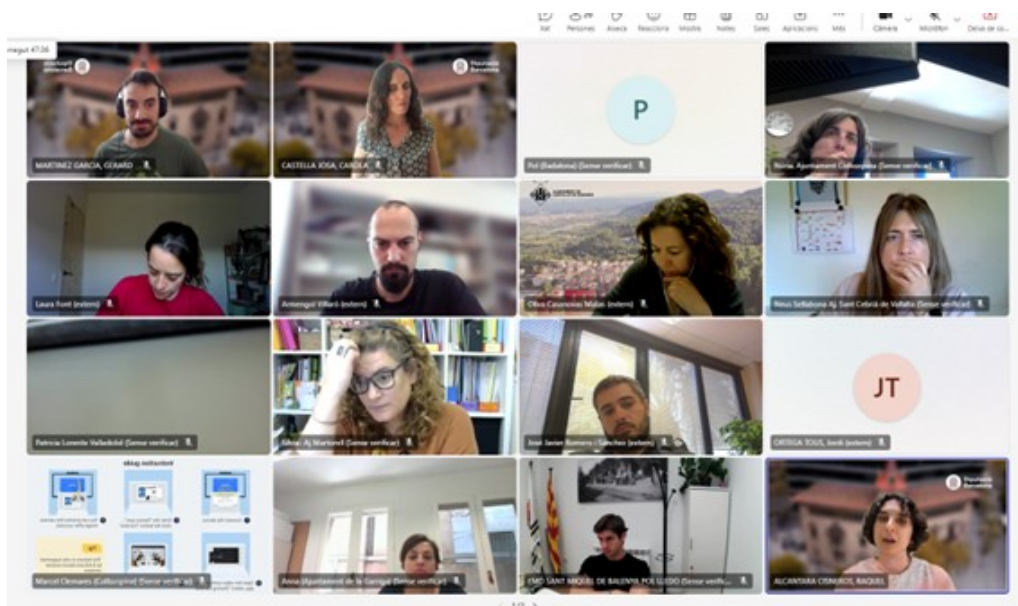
Xat Persones Aixeca Reacciona Mostra Notes Sales Aplicacions Més Càmera Micròfon Deixa de co...

mergut 47:06

Diputació Barcelona

MARTINEZ GARCIA, GERARD

Diputació Barcelona

CASTELLA JOSA, CAROLA

P

Pol (Badalona) (Sense verificar)

Núria Ajuntament Calldetenes (Sense verificar)

Laura Font (extern)

Arnengol Villaró (extern)

Olivia Casanovas Molas (extern)

Neus Sellabona Aj Sant Cebrià de Vallalta (Sense verificar)

Patricia Lorente Valladolid (Sense verificar)

Sílvia Aj Martorell (Sense verificar)

José Javier Romero i Sanchez (extern)

JT

ORTEGA TOUS, Jordi (extern)

Marcel Clemares (Calldetenes) (Sense verificar)

Anna (Ajuntament de la Garriga) (Sense verificar)

EMD SANT MIQUEL DE BALENYÀ POL LLEDÓ (Sense verific...

Diputació Barcelona

ALCANTARA CISNEROS, RAQUEL